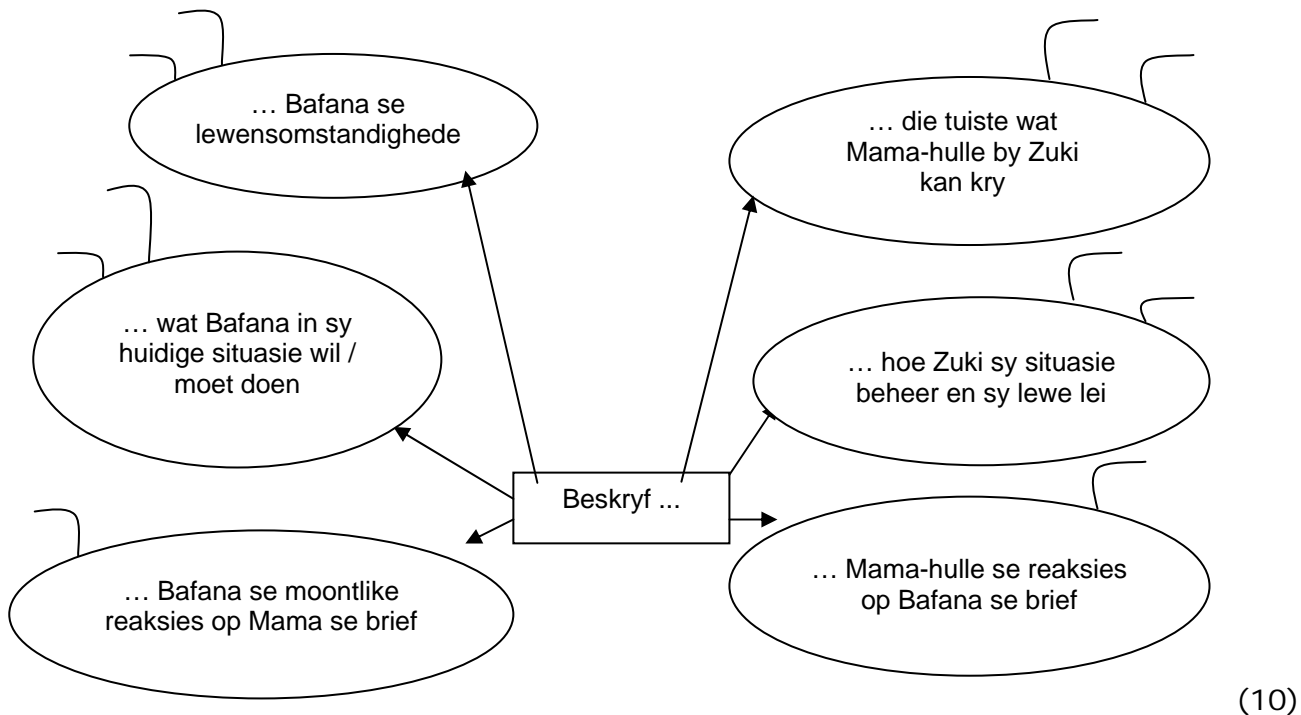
Beskryf ...

… Bafana se lewensomstandighede

… wat Bafana in sy huidige situasie wil / moet doen

… Bafana se moontlike reaksies op Mama se brief

… die tuiste wat Mama-hulle by Zuki kan kry

… hoe Zuki sy situasie beheer en sy lewe lei

… Mama-hulle se reaksies op Bafana se brief

(10)